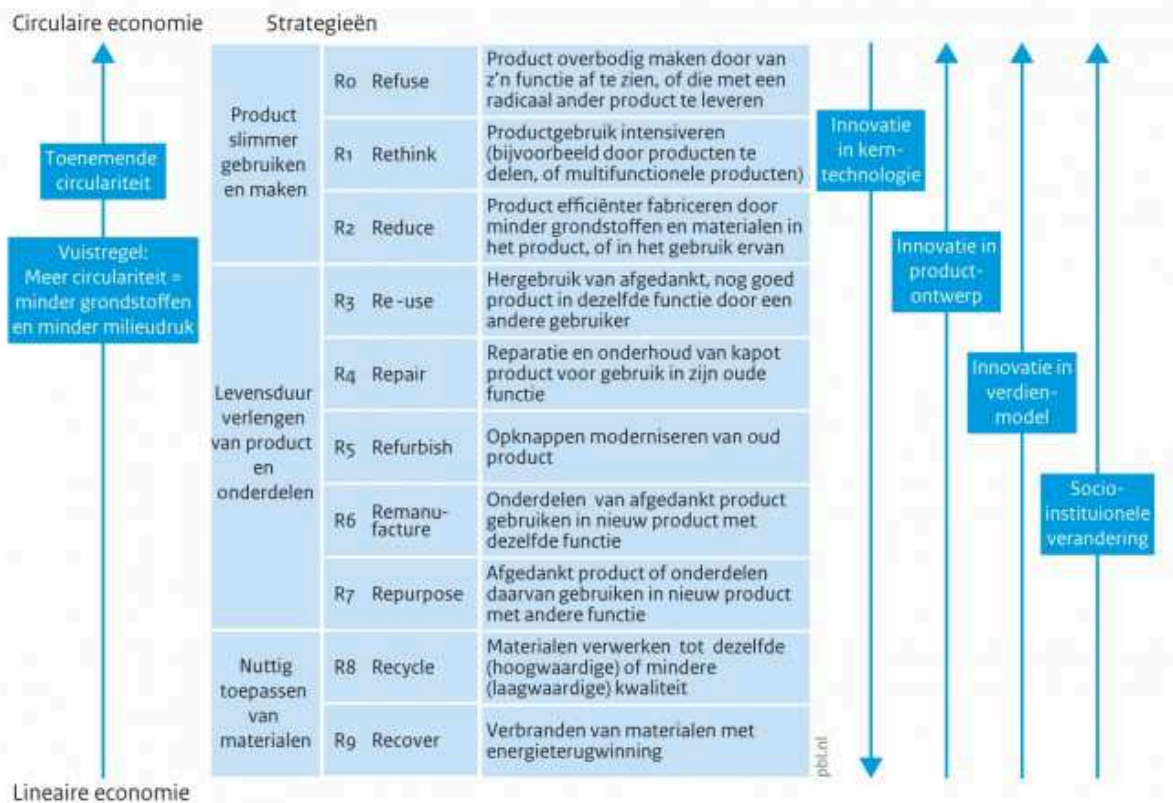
Circulaire economie

Strategieën

Toenemende circulariteit

Vuistregel: Meer circulariteit = minder grondstoffen en minder milieudruk

| | | |
|---|---|---|
| Product slimmer gebruiken en maken | R0 Refuse | Product overbodig maken door van z'n functie af te zien, of die met een radicaal ander product te leveren |
| | R1 Rethink | Productgebruik intensiveren (bijvoorbeeld door producten te delen, of multifunctionele producten) |
| | R2 Reduce | Product efficiënter fabriceren door minder grondstoffen en materialen in het product, of in het gebruik ervan |
| Levensduur verlengen van product en onderdelen | R3 Re-use | Hergebruik van afgedankt, nog goed product in dezelfde functie door een andere gebruiker |
| | R4 Repair | Reparatie en onderhoud van kapot product voor gebruik in zijn oude functie |
| | R5 Refurbish | Opknappen moderniseren van oud product |
| | R6 Remanufacture | Onderdelen van afgedankt product gebruiken in nieuw product met dezelfde functie |
| | R7 Repurpose | Afgedankt product of onderdelen daarvan gebruiken in nieuw product met andere functie |
| Nuttig toepassen van materialen | R8 Recycle | Materialen verwerken tot dezelfde (hoogwaardige) of mindere (laagwaardige) kwaliteit |
| | R9 Recover | Verbranden van materialen met energieterugwinning |

Innovatie in kern-technologie

Innovatie in product-ontwerp

Innovatie in verdien-model

Socio-instituionele verandering

pbl.nl

Lineaire economie